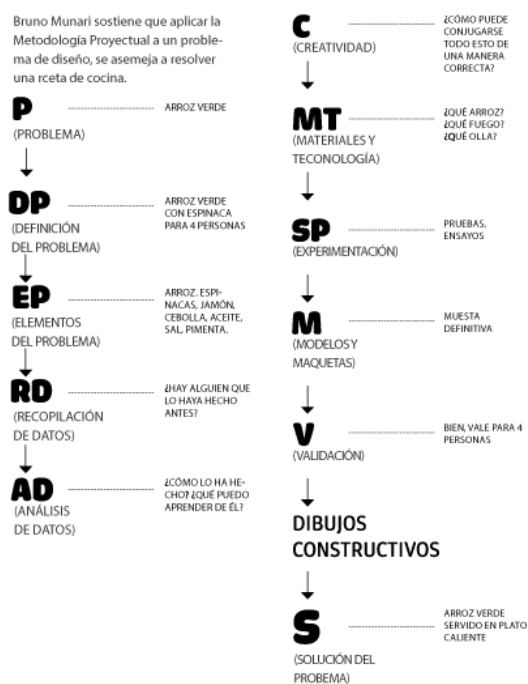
Bruno Munari sostiene que aplicar la Metodología Proyectual a un problema de diseño, se asemeja a resolver una rceta de cocina.

P
(PROBLEMA)
ARROZ VERDE

DP
(DEFINICIÓN DEL PROBLEMA)
ARROZ VERDE CON ESPINACA PARA 4 PERSONAS

EP
(ELEMENTOS DEL PROBLEMA)
ARROZ, ESPINACAS, JAMÓN, CEBOLLA, ACEITE, SAL, PIMENTA.

RD
(RECOPILACIÓN DE DATOS)
¿HAY ALGUIEN QUE LO HAYA HECHO ANTES?

AD
(ANÁLISIS DE DATOS)
¿CÓMO LO HA HECHO? ¿QUÉ PUEDO APRENDER DE ÉL?

C
(CREATIVIDAD)
¿CÓMO PUEDE CONJUGARSE TODO ESTO DE UNA MANERA CORRECTA?

MT
(MATERIALES Y TECONOLOGÍA)
¿QUÉ ARROZ? ¿QUÉ FUEGO? ¿QUÉ OLLA?

SP
(EXPERIMENTACIÓN)
PRUEBAS, ENSAYOS

M
(MODELOS Y MAQUETAS)
MUESTA DEFINITIVA

V
(VALIDACIÓN)
BIEN, VALE PARA 4 PERSONAS

DIBUJOS CONSTRUCTIVOS

S
(SOLUCIÓN DEL PROBEMA)
ARROZ VERDE SERVIDO EN PLATO CALIENTE